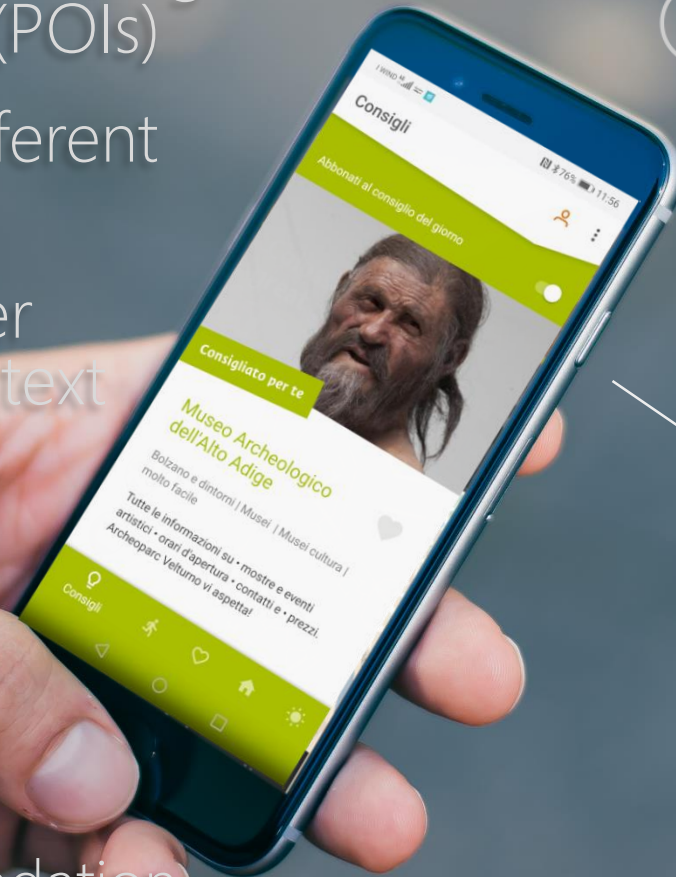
(POIs)
ferent
er
text
(

I WIND
76% 11:56
Consigli
Abbonati al consiglio del giorno
Consigliato per te
Museo Archeologico dell'Alto Adige
Bolzano e dintorni | Musei | Musei cultura | molto facile
Tutte le informazioni su • mostre e eventi artistici • orari d'apertura • contatti e • prezzi. Archeoparc Velturno vi aspetta!
Consigli
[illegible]dation